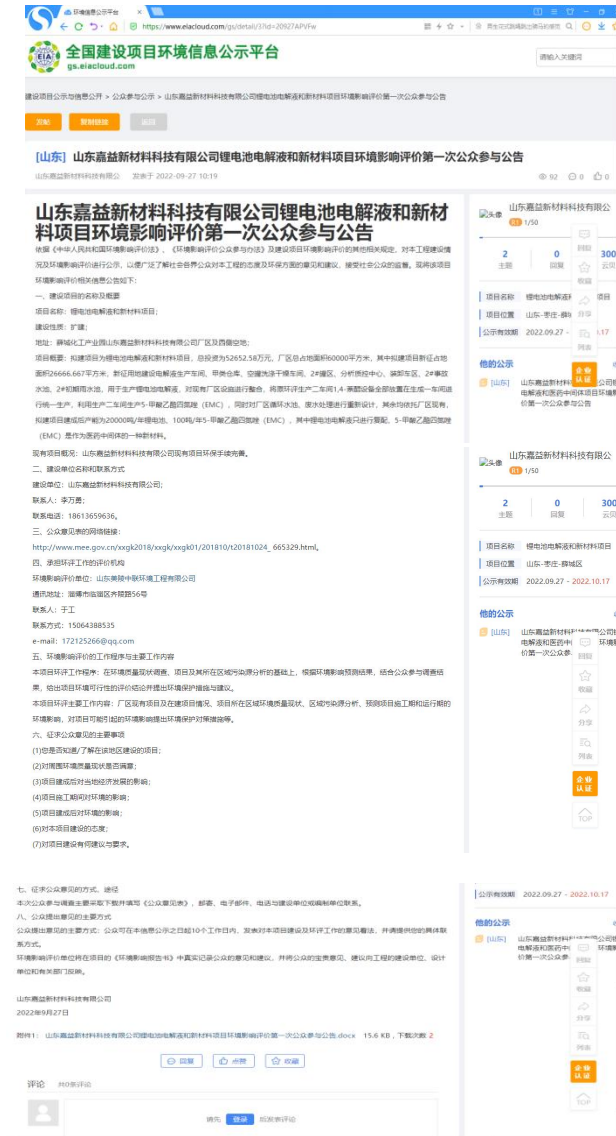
环境信息公示平台
https://www.eiacloud.com/gs/detail/3?id=20927APVFw

全国建设项目环境信息公示平台
gs.eiacloud.com

请输入关键词

建设项目示与信息公开 > 公众参与 > 公众参与公示 > 山东嘉益新材料科技有限公司锂电池电解液和新材料项目环境影响评价第一次公众参与公告

[山东] 山东嘉益新材料科技有限公司锂电池电解液和新材料项目环境影响评价第一次公众参与公告

山东嘉益新材料科技有限公司 发表于 2022-09-27 10:19

92 0 0

山东嘉益新材料科技有限公司锂电池电解液和新材料项目环境影响评价第一次公众参与公告

依据《中华人民共和国环境影响评价法》、《环境影响评价公众参与办法》及建设项目环境影响评价的其他相关规定，对本工程建设情况及环境影响评价进行公示，以便广泛了解社会各界公众对本工程的态度及环保方面的意见和建议，接受社会公众的监督。现将该项目环境影响评价相关信息公告如下：

一、建设项目的名称及概要

项目名称：锂电池电解液和新材料项目；

建设性质：扩建；

地址：薛城化工产业园山东嘉益新材料科技有限公司厂区及西侧空地；

项目概要：拟建项目为锂电池电解液和新材料项目，总投资为52652.58万元，厂区总占地面积60000平方米，其中拟建项目新征占地面积26666.667平方米，新征用地建设电解液生产车间、甲类仓库、空罐洗涤干燥车间、2#罐区、分析质控中心、装卸车区、2#事故水池、2#初期雨水池，用于生产锂电池电解液，对现有厂区设施进行整合，将现环评生产二车间1,4-萘醌设备全部拆除在生成一车间进行统一生产，利用生产二车间生产5-甲酸乙酯四氢喹（EMC），同时对厂区循环水池、废水处理进行重新设计，其余均依托厂区现有，拟建项目建成后产能为20000吨/年锂电池、100吨/年5-甲酸乙酯四氢喹（EMC），其中锂电池电解液只进行复配，5-甲酸乙酯四氢喹（EMC）是作为医药中间体的一种新材料。

现有项目概况：山东嘉益新材料科技有限公司现有项目环保手续完善。

二、建设单位名称和联系方式

建设单位：山东嘉益新材料科技有限公司；

联系人：李万勇；

联系电话：18613659636。

三、公众意见表的网络链接：

http://www.mee.gov.cn/xxgk2018/xxgk/xxgk01/201810/t20181024_665329.html。

四、承担环评工作的评价机构

环境影响评价单位：山东美陵中联环境工程有限公司

通讯地址：淄博市临淄区齐陵路56号

联系人：于工

联系方式：15064388535

e-mail：172125266@qq.com

五、环境影响评价的工作程序与主要工作内容

本项目环评工作程序：在环境质量现状调查、项目及其所在区域污染源分析的基础上，根据环境影响预测结果，结合公众参与调查结果，给出项目环境可行性的评价结论并提出环境保护措施与建议。

本项目环评主要工作内容：厂区现有项目及在建项目情况、项目所在区域环境质量现状、区域污染分析、预测项目施工期和运行期的环境影响，对项目可能引起的环境影响提出环境保护对策措施等。

六、征求公众意见的主要事项

(1)您是否知道/了解在该地区建设的项目；

(2)对周围环境质量现状是否满意；

(3)项目建成后对当地经济发展的影响；

(4)项目施工期间对环境的影响；

(5)项目建成后对环境的影响；

(6)对本项目建设的态度；

(7)对项目建设有何建议与要求。

七、征求公众意见的方式、途径

本次公众参与调查主要采取下载并填写《公众意见表》，邮寄、电子邮件、电话与建设单位或编制单位联系。

八、公众提出意见的主要方式

公众提出意见的主要方式：公众可在本信息公示之日起10个工作日内，发表对本项目建设及环评工作的意见看法，并请提供您的具体联系方式。

环境影响评价单位将在项目的《环境影响报告书》中真实记录公众的意见和建议，并将公众的宝贵意见、建议向工程的建设单位、设计单位和有关部门反映。

山东嘉益新材料科技有限公司

2022年9月27日

附件1：山东嘉益新材料科技有限公司锂电池电解液和新材料项目环境影响评价第一次公众参与公告.docx 15.6 KB，下载次数 2

回复 点赞 收藏

评论 共0条评论

请先 登录 后发表评论

山东嘉益新材料科技有限公
1/50
2 主题 0 回复 300 云币
项目名称 锂电池电解液和新材料项目
项目位置 山东-枣庄-薛城区
公示有效期 2022.09.27 - 2022.10.17

他的公示
[山东] 山东嘉益新材料科技有限公司锂电池电解液和医药中间体项目环境影响评价第一次公众参与公告

回到 收藏 分享 列表 企业认证 TOP